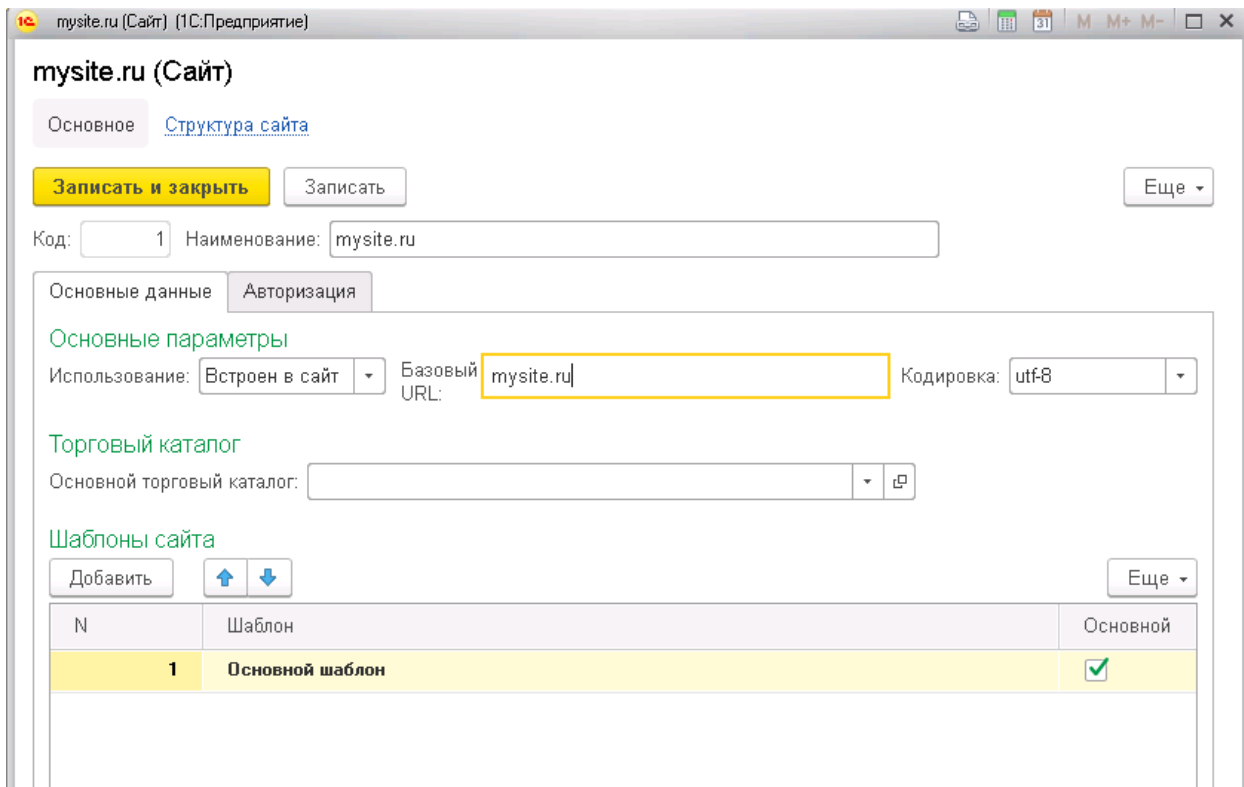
1С mysite.ru (Сайт) (1С:Предприятие)

31 M M+ M-

mysite.ru (Сайт)

Основное Структура сайта

Записать и закрыть Записать Еще

Код: 1 Наименование: mysite.ru

Основные данные Авторизация

Основные параметры

Использование: Встроен в сайт Базовый URL: mysite.ru Кодировка: utf-8

Торговый каталог

Основной торговый каталог:

Шаблоны сайта

Добавить Еще

| N | Шаблон | Основной |
|---|---|---|
| 1 | Основной шаблон | ✓ |